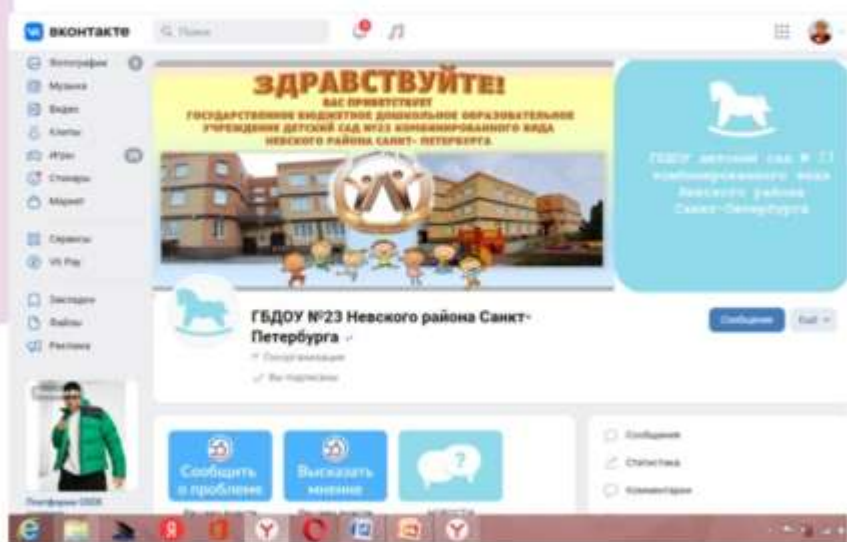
ВКОНТАКТЕ

Q Поиск

Фотографии
Музыка
Видео
Клипы
Игры
Стикеры
Маркет
Сервисы
VK Pay
Закладки
Файлы
Реклама

ЗДРАВСТВУЙТЕ!
ВАС ПРИВЕТСТВУЕТ
ГОСУДАРСТВЕННОЕ БЮДЖЕТНОЕ ДОШКОЛЬНОЕ ОБРАЗОВАТЕЛЬНОЕ УЧРЕЖДЕНИЕ ДЕТСКИЙ САД №23 КОМБИНИРОВАННОГО ВИДА НЕВСКОГО РАЙОНА САНКТ-ПЕТЕРБУРГА

ГБДОУ детский сад № 23 комбинированного вида Невского района Санкт-Петербурга

ГБДОУ №23 Невского района Санкт-Петербурга

Госорганизация

Вы подписаны

Сообщение

Ещё

Сообщить о проблеме

Высказать мнение

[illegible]

Сообщения

Статистика

Комментарии

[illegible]